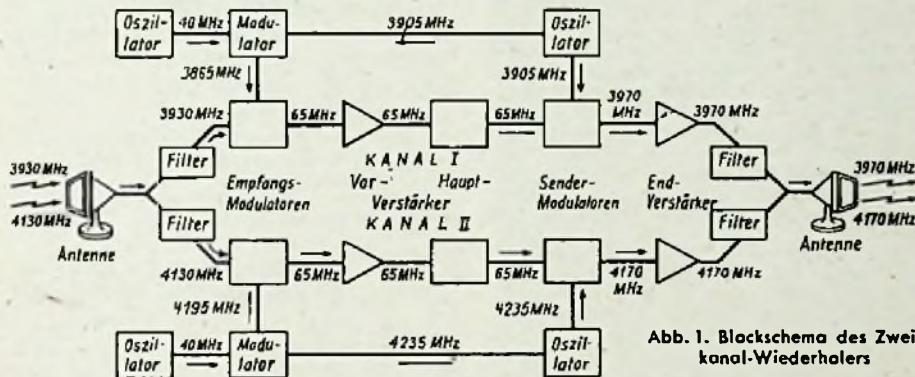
Oszillator
40 MHz
Modulator
3905 MHz
Oszillator
3865 MHz
3905 MHz
3930 MHz
65 MHz
65 MHz
65 MHz
3970 MHz
3970 MHz
KANAL I
Filter
Filter
3930 MHz
3970 MHz
Empfangs-Modulatoren
Vor-Verstärker
Haupt-
Sender-Modulatoren
End-Verstärker
KANAL II
4130 MHz
4170 MHz
Filter
Filter
Antenne
Antenne
4130 MHz
65 MHz
65 MHz
65 MHz
4170 MHz
4170 MHz
4195 MHz
4235 MHz
Oszillator
40 MHz
Modulator
4235 MHz
Oszillator

Abb. 1. Blockschema des Zweikanal-Wiederholers